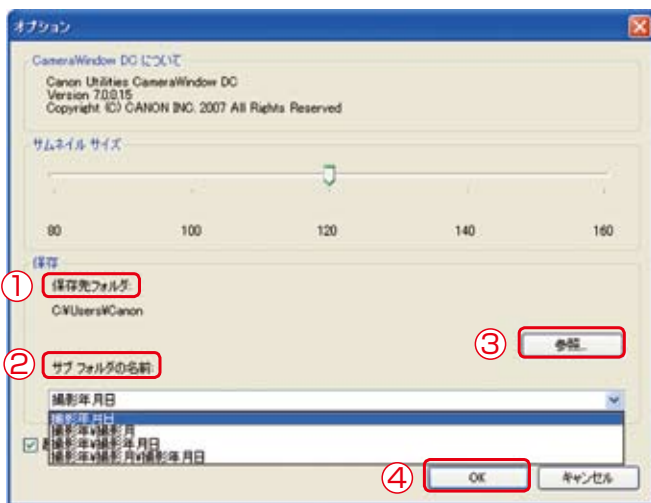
オプション

CameraWindow DC について

Canon Utilities CameraWindow DC
Version 7.0.0.15
Copyright (C) CANON INC. 2007 All Rights Reserved

サムネイル サイズ

80
100
120
140
160

保存

①
保存先フォルダ:

C:¥Users¥Canon

③
参照...

②
サブ フォルダの名前:

撮影年月日

撮影年月日
撮影年¥撮影月
撮影年¥撮影年月日
撮影年¥撮影月¥撮影年月日

☑ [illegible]

④
OK
キャンセル